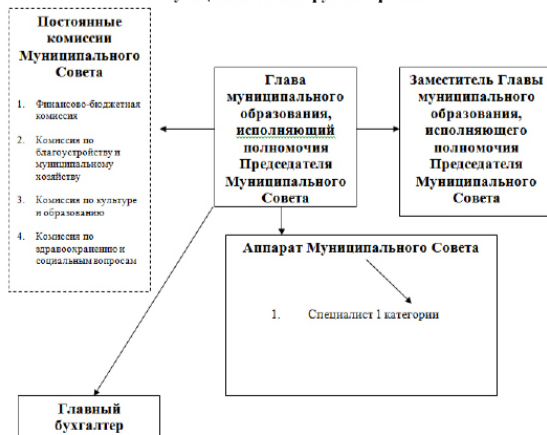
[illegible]

Постоянные комиссии Муниципального Совета

1. Финансово-бюджетная комиссия

2. Комиссия по благоустройству и муниципальному хозяйству

3. Комиссия по культуре и образованию

4. Комиссия по здравоохранению и социальным вопросам

Глава муниципального образования, исполняющий полномочия Председателя Муниципального Совета

Заместитель Главы муниципального образования, исполняющего полномочия Председателя Муниципального Совета

Аппарат Муниципального Совета

1. Специалист 1 категории

Главный бухгалтер